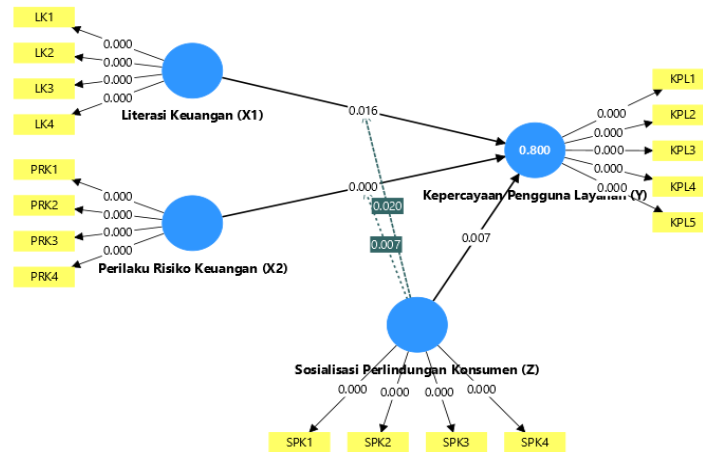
LK1
LK2
LK3
LK4
0.000
0.000
0.000
0.000
Literasi Keuangan (X1)
0.016
PRK1
PRK2
PRK3
PRK4
0.000
0.000
0.000
0.000
Perilaku Risiko Keuangan (X2)
0.000
0.020
0.007
0.007
0.800
Kepercayaan Pengguna Layanan (Y)
0.000
0.000
0.000
0.000
0.000
KPL1
KPL2
KPL3
KPL4
KPL5
Sosialisasi Perlindungan Konsumen (Z)
0.000
0.000
0.000
0.000
SPK1
SPK2
SPK3
SPK4